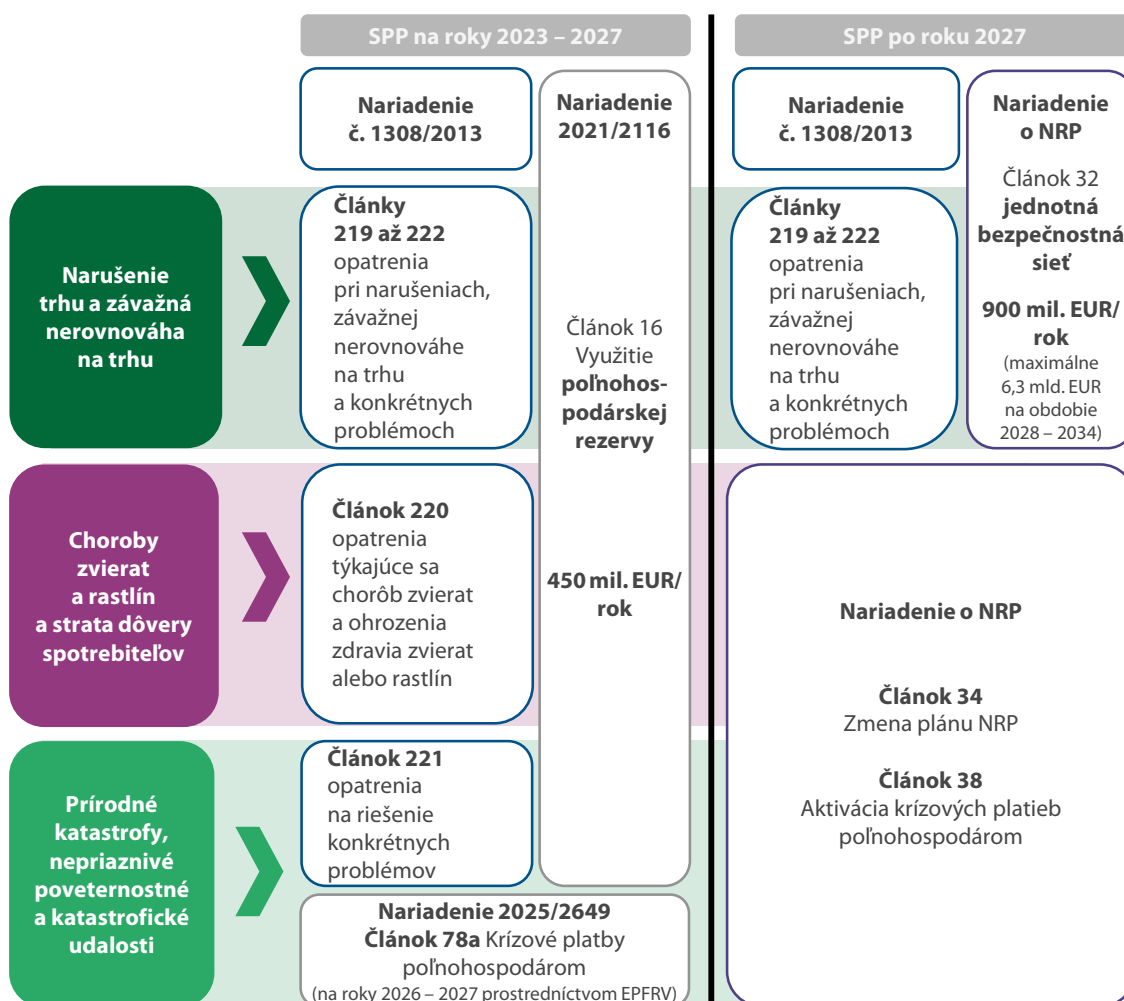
SPP na roky 2023 – 2027

SPP po roku 2027

Nariadenie č. 1308/2013

Nariadenie 2021/2116

Nariadenie č. 1308/2013

Nariadenie o NRP

Článok 32 jednotná bezpečnostná sieť

900 mil. EUR/ rok
(maximálne 6,3 mld. EUR na obdobie 2028 – 2034)

Narušenie trhu a závažná nerovnováha na trhu

Články 219 až 222 opatrenia pri narušeniach, závažnej nerovnováhe na trhu a konkrétnych problémoch

Článok 16 Využitie poľnohospodárskej rezervy

450 mil. EUR/ rok

Články 219 až 222 opatrenia pri narušeniach, závažnej nerovnováhe na trhu a konkrétnych problémoch

Choroby zvierat a rastlín a strata dôvery spotrebiteľov

Článok 220 opatrenia týkajúce sa chorôb zvierat a ohrozenia zdravia zvierat alebo rastlín

Nariadenie o NRP

Článok 34
Zmena plánu NRP

Článok 38
Aktivácia krízových platieb poľnohospodárom

Prírodné katastrofy, nepriaznivé poveternostné a katastrofické udalosti

Článok 221 opatrenia na riešenie konkrétnych problémov

Nariadenie 2025/2649
Článok 78a Krízové platby poľnohospodárom
(na roky 2026 – 2027 prostredníctvom EPFRV)